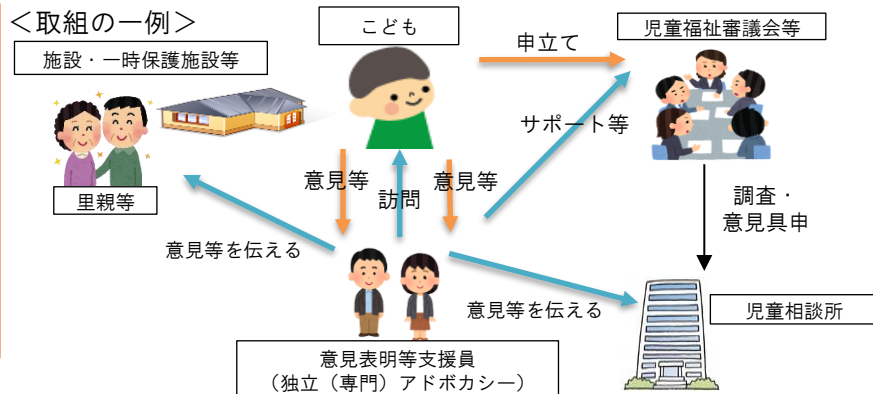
＜取組の一例＞

施設・一時保護施設等

こども

申立て

児童福祉審議会等

サポート等

里親等

意見等

訪問

意見等

調査・意見具申

意見等を伝える

意見等を伝える

児童相談所

意見表明等支援員
（独立（専門）アドボカシー）